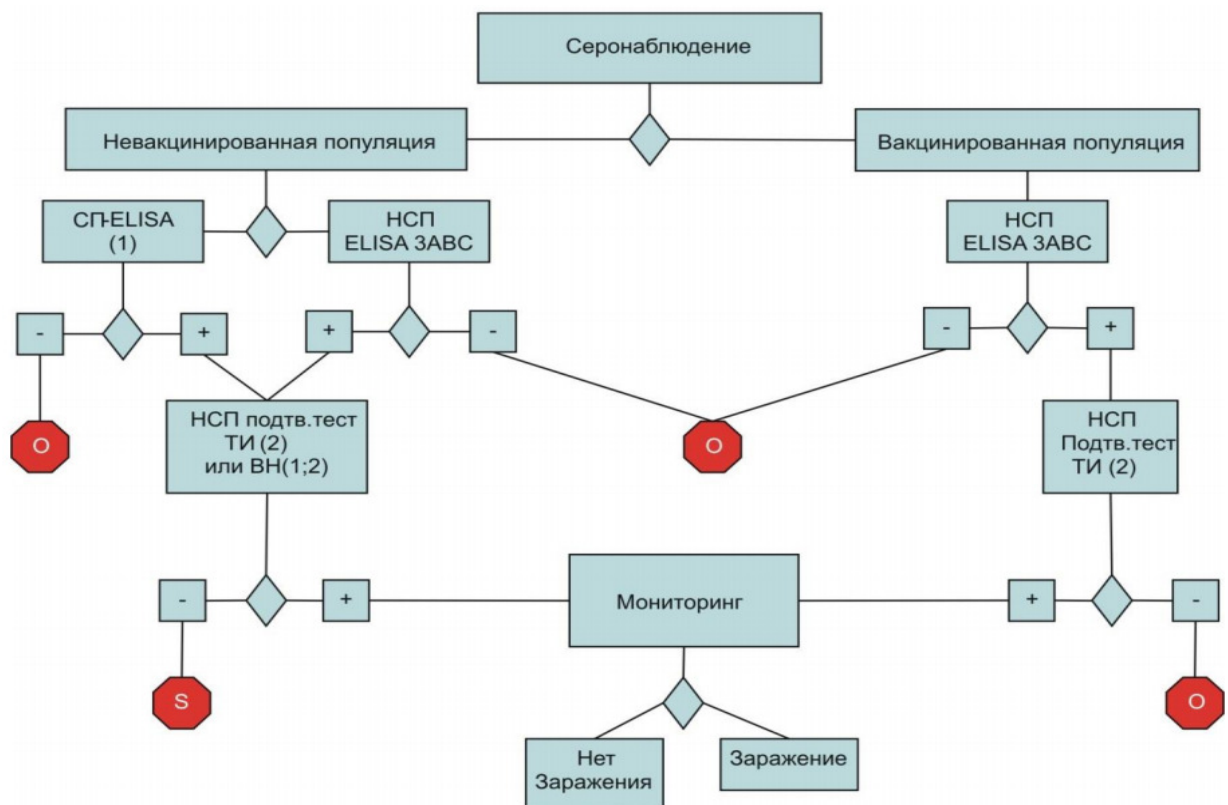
Churchill
Серонаблюдение

Невакцинированная популяция

Вакцинированная популяция

СП-ELISA (1)

НСП ELISA 3ABC

НСП ELISA 3ABC

-

+

+

-

-

+

O

НСП подтв.тест ТИ (2) или ВН(1;2)

O

НСП Подтв.тест ТИ (2)

-

+

Мониторинг

+

-

S

O

Нет Заражения

Заражение